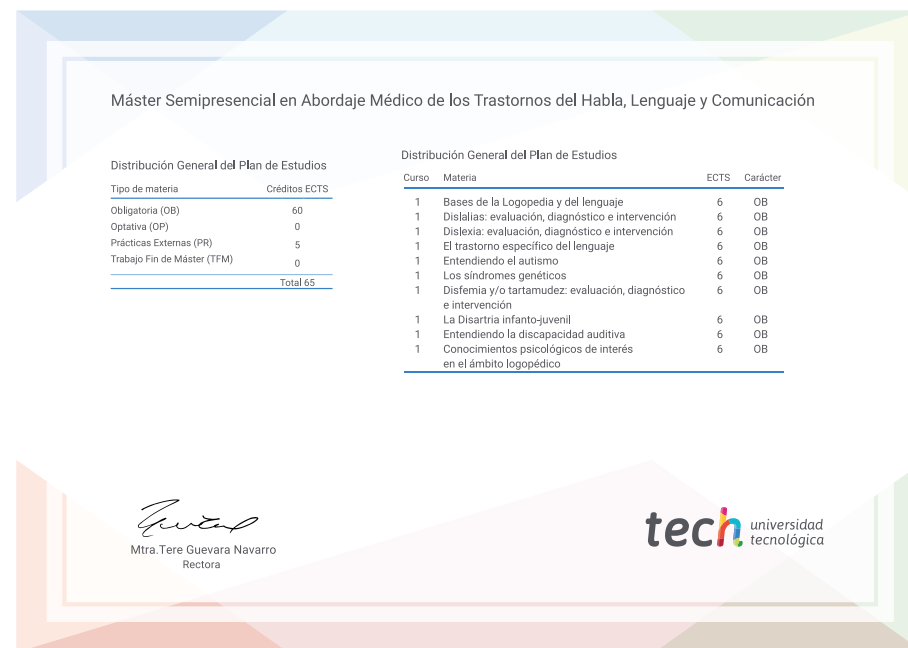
Máster Semipresencial en Abordaje Médico de los Trastornos del Habla, Lenguaje y Comunicación

Distribución General del Plan de Estudios

| Tipo de materia | Créditos ECTS |
|---|---|
| Obligatoria (OB) | 60 |
| Optativa (OP) | 0 |
| Prácticas Externas (PR) | 5 |
| Trabajo Fin de Máster (TFM) | 0 |
| | Total 65 |

Distribución General del Plan de Estudios

| Curso | Materia | ECTS | Carácter |
|---|---|---|---|
| 1 | Bases de la Logopedia y del lenguaje | 6 | OB |
| 1 | Dislalias: evaluación, diagnóstico e intervención | 6 | OB |
| 1 | Dislexia: evaluación, diagnóstico e intervención | 6 | OB |
| 1 | El trastorno específico del lenguaje | 6 | OB |
| 1 | Entendiendo el autismo | 6 | OB |
| 1 | Los síndromes genéticos | 6 | OB |
| 1 | Disfemia y/o tartamudez: evaluación, diagnóstico e intervención | 6 | OB |
| 1 | La Disartria infanto-juvenil | 6 | OB |
| 1 | Entendiendo la discapacidad auditiva | 6 | OB |
| 1 | Conocimientos psicológicos de interés en el ámbito logopédico | 6 | OB |

Mtra.Tere Guevara Navarro
Rectora

tech universidad tecnológica